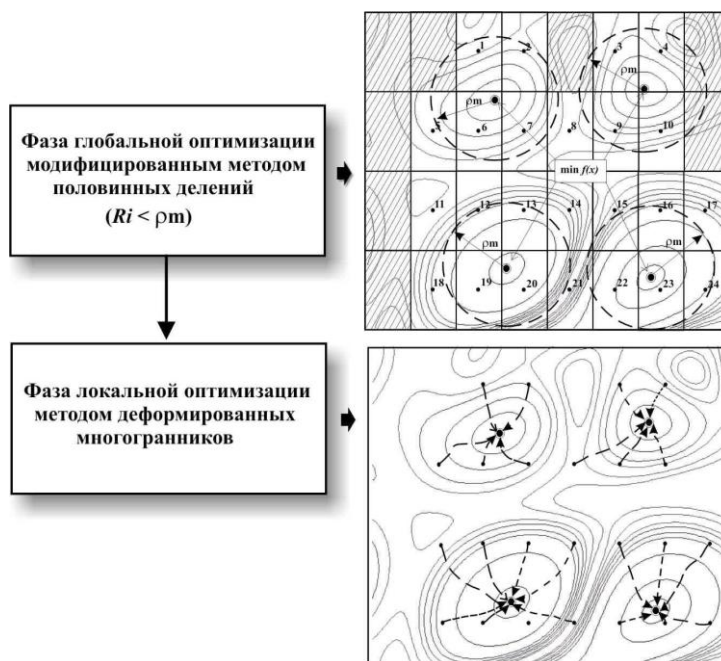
Фаза глобальной оптимизации модифицированным методом половинных делений
($Ri$ < ρm)

1
2
3
4
ρm
ρm
5
6
7
8
9
10
min $f(x)$
11
12
13
14
15
16
17
ρm
ρm
18
19
20
21
22
23
24

Фаза локальной оптимизации методом деформированных многогранников